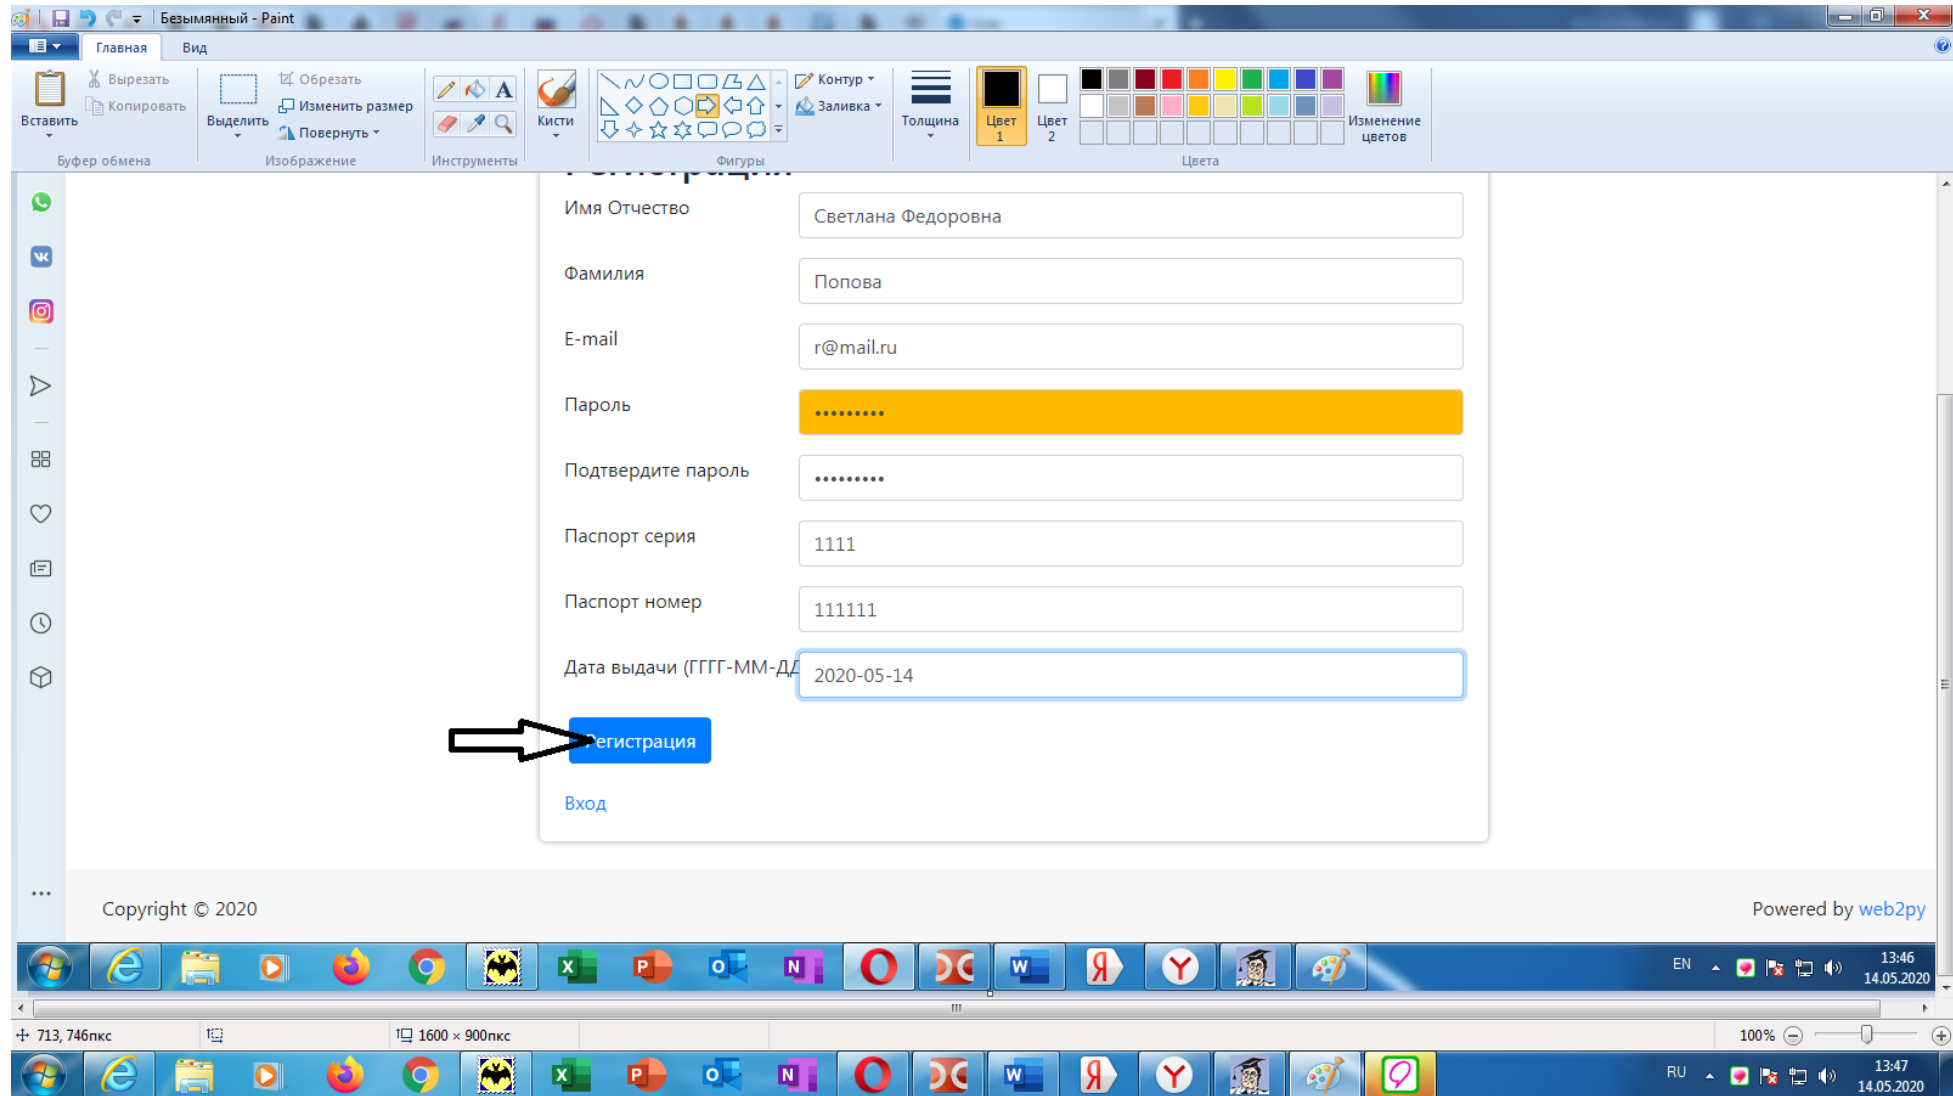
Безымянный - Paint

Главная
Вид

Вставить
Вырезать
Копировать
Буфер обмена
Выделить
Обрезать
Изменить размер
Повернуть
Изображение
Инструменты
Кисти
Фигуры
Контур
Заливка
Толщина
Цвет 1
Цвет 2
Изменение цветов
Цвета

Имя Отчество
Светлана Федоровна
Фамилия
Попова
E-mail
r@mail.ru
Пароль
•••••••••
Подтвердите пароль
•••••••••
Паспорт серия
1111
Паспорт номер
111111
Дата выдачи (ГГГГ-ММ-ДД
2020-05-14

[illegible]егистрация

Вход

Copyright © 2020

Powered by web2py

EN
13:46
14.05.2020

713, 746пкс
1600 × 900пкс
100%

RU
13:47
14.05.2020